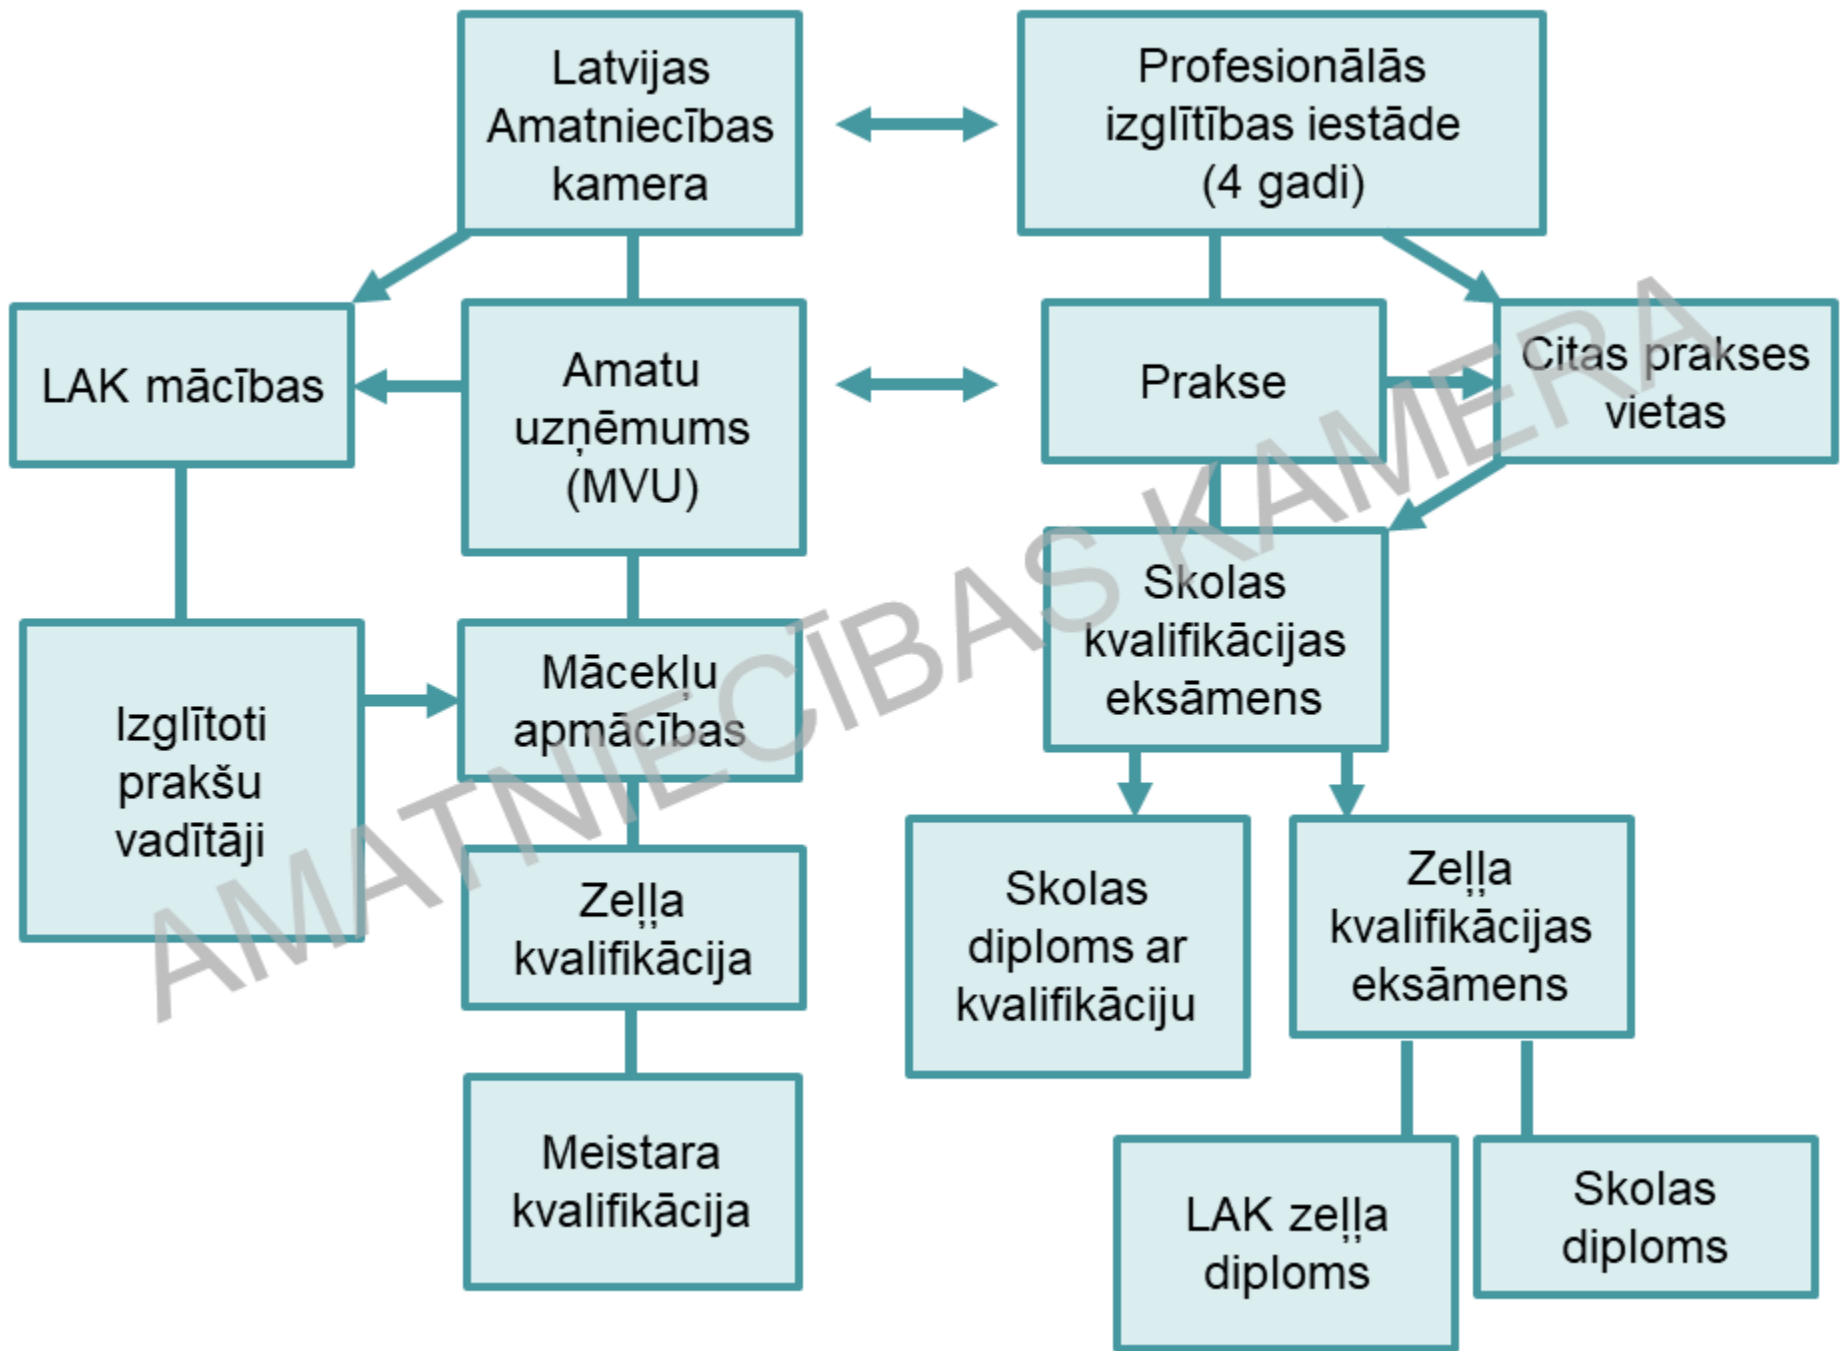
Latvijas Amatniecības kamera

Profesionālās izglītības iestāde (4 gadi)

LAK mācības

Amatu uzņēmums (MVU)

Prakse

Citas prakses vietas

Skolas kvalifikācijas eksāmens

Izglītoti prakšu vadītāji

Mācekļu apmācības

Zeļļa kvalifikācija

Skolas diploms ar kvalifikāciju

Zeļļa kvalifikācijas eksāmens

Meistara kvalifikācija

LAK zeļļa diploms

Skolas diploms

AMATNIECĪBAS KAMERA